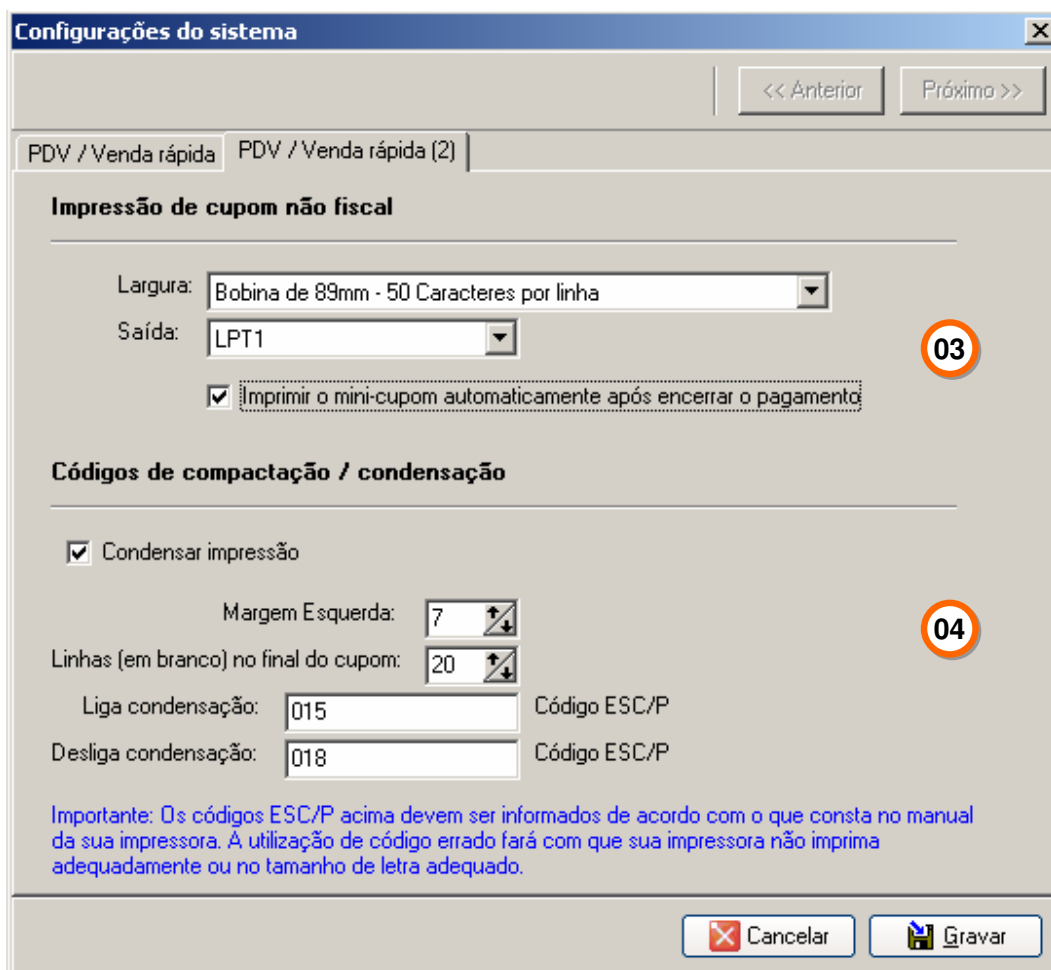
Configurações do sistema

<< Anterior

Próximo >>

PDV / Venda rápida

PDV / Venda rápida (2)

Impressão de cupom não fiscal

Largura: Bobina de 89mm - 50 Caracteres por linha

Saída: LPT1

03

Imprimir o mini-cupom automaticamente após encerrar o pagamento

Códigos de compactação / condensação

Condensar impressão

Margem Esquerda: 7

04

Linhas (em branco) no final do cupom: 20

Liga condensação: 015 Código ESC/P

Desliga condensação: 018 Código ESC/P

Importante: Os códigos ESC/P acima devem ser informados de acordo com o que consta no manual da sua impressora. A utilização de código errado fará com que sua impressora não imprima adequadamente ou no tamanho de letra adequado.

Cancelar

Gravar